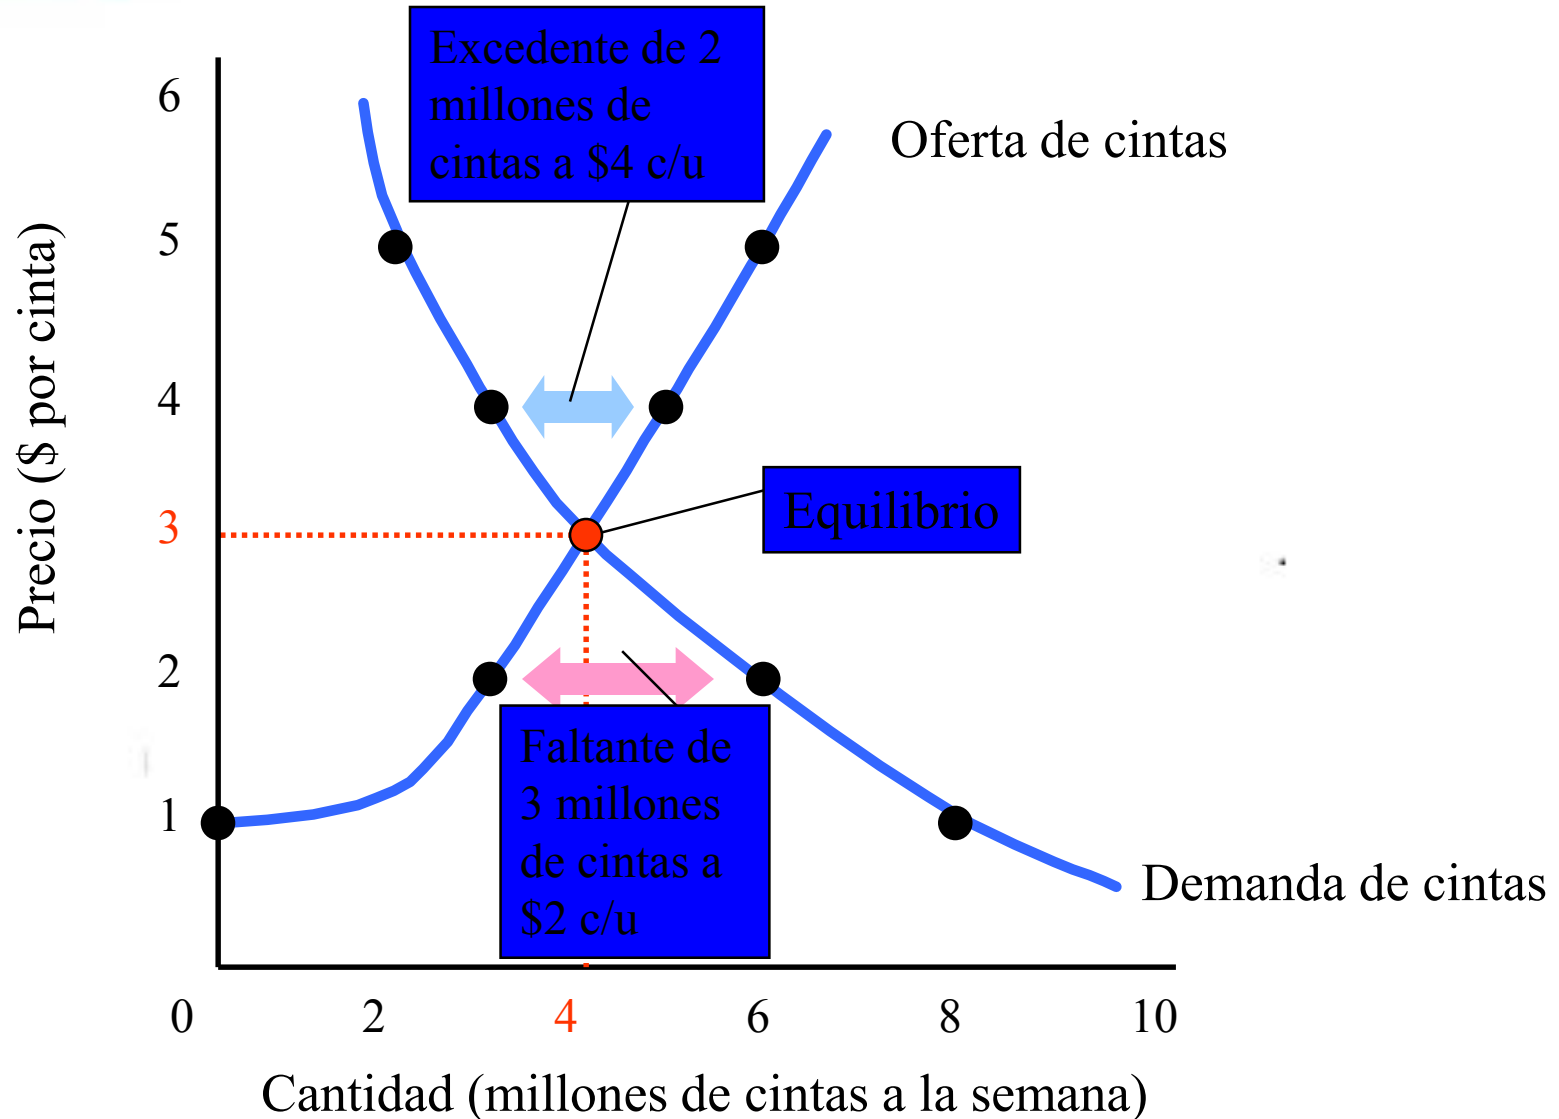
Excedente de 2 millones de cintas a $4 c/u

Oferta de cintas

Precio ($ por cinta)

6

5

4

3

2

1

Equilibrio

Faltante de 3 millones de cintas a $2 c/u

Demanda de cintas

0

2

4

6

8

10

Cantidad (millones de cintas a la semana)